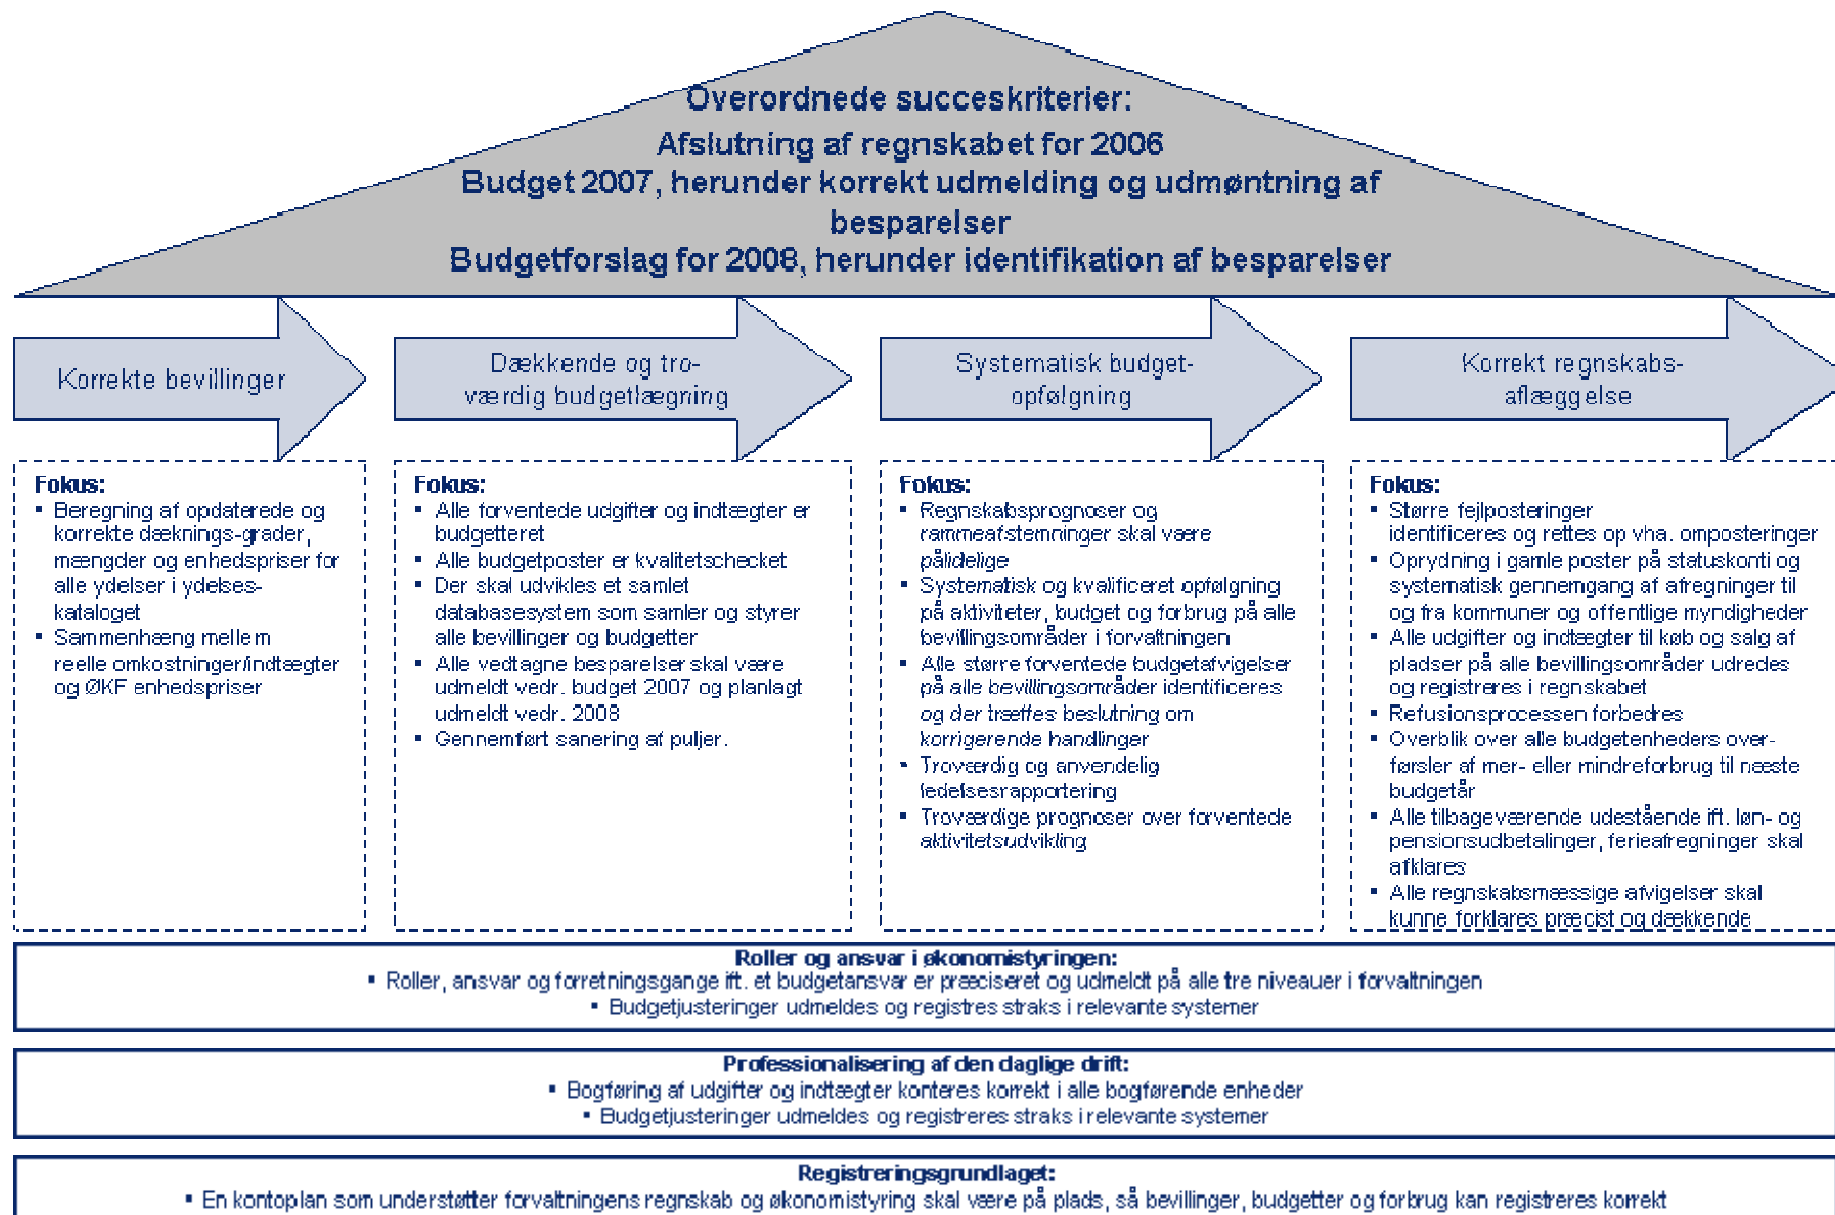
Overordnede succeskriterier:
Afslutning af regnskabet for 2006
Budget 2007, herunder korrekt udmelding og udmøntning af besparelser
Budgetforslag for 2008, herunder identifikation af besparelser

Korrekte bevillinger

Dækkende og troværdig budgetlægning

Systematisk budgetopfølgning

Korrekt regnskabsaflægg else

Fokus:
▪ Beregning af opdaterede og korrekte dæknings-grader, mængder og enhedspriser for alle ydelser i ydelseskataloget
▪ Sammenhæng mellem reelle omkostninger/indtægter og ØKF enhedspriser

Fokus:
▪ Alle forventede udgifter og indtægter er budgetteret
▪ Alle budgetposter er kvalitetschecket
▪ Der skal udvikles et samlet databasesystem som samler og styrer alle bevillinger og budgetter
▪ Alle vedtagne besparelser skal være udmeldt vedr. budget 2007 og planlagt udmeldt vedr. 2008
▪ Gennemført sanering af puljer.

Fokus:
▪ Regnskabsprognoser og rammeafstemninger skal være pålidelige
▪ Systematisk og kvalificeret opfølgning på aktiviteter, budget og forbrug på alle bevillingsområder i forvaltningen
▪ Alle større forventede budgetafvigelser på alle bevillingsområder identificeres og der træffes beslutning om korrigerende handlinger
▪ Troværdig og anvendelig ledelsesrapportering
▪ Troværdige prognoser over forventede aktivitetsudvikling

Fokus:
▪ Større fejlposteringer identificeres og rettes op vha. omposteringer
▪ Oprydning i gamle poster på statuskonti og systematisk gennemgang af afregninger til og fra kommuner og offentlige myndigheder
▪ Alle udgifter og indtægter til køb og salg af pladser på alle bevillingsområder udredes og registreres i regnskabet
▪ Refusionsprocessen forbedres
▪ Overblik over alle budgetenheders overførsler af mer- eller mindreforbrug til næste budgetår
▪ Alle tilbageværende udestående ift. løn- og pensionsudbetalinger, ferieafregninger skal afklares
▪ Alle regnskabsmæssige afvigelser skal kunne forklares præcist og dækkende

Roller og ansvar i økonomistyringen:
▪ Roller, ansvar og forretningsgange ift. et budgetansvar er præciseret og udmeldt på alle tre niveauer i forvaltningen
▪ Budgetjusteringer udmeldes og registres straks i relevante systemer

Professionalisering af den daglige drift:
▪ Bogføring af udgifter og indtægter konteres korrekt i alle bogførende enheder
▪ Budgetjusteringer udmeldes og registreres straks i relevante systemer

Registreringsgrundlaget:
▪ En kontoplan som understøtter forvaltningens regnskab og økonomistyring skal være på plads, så bevillinger, budgetter og forbrug kan registreres korrekt